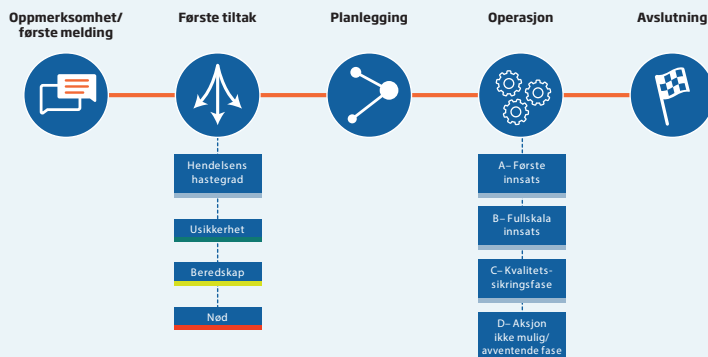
Oppmerksomhet/ første melding

Første tiltak

Planlegging

Operasjon

Avslutning

Hendelsens hastegrad

Usikkerhet

Beredskap

Nød

A– Første innsats

B– Fullskala innsats

C– Kvalitets-sikringsfase

D– Aksjon ikke mulig/ avventende fase